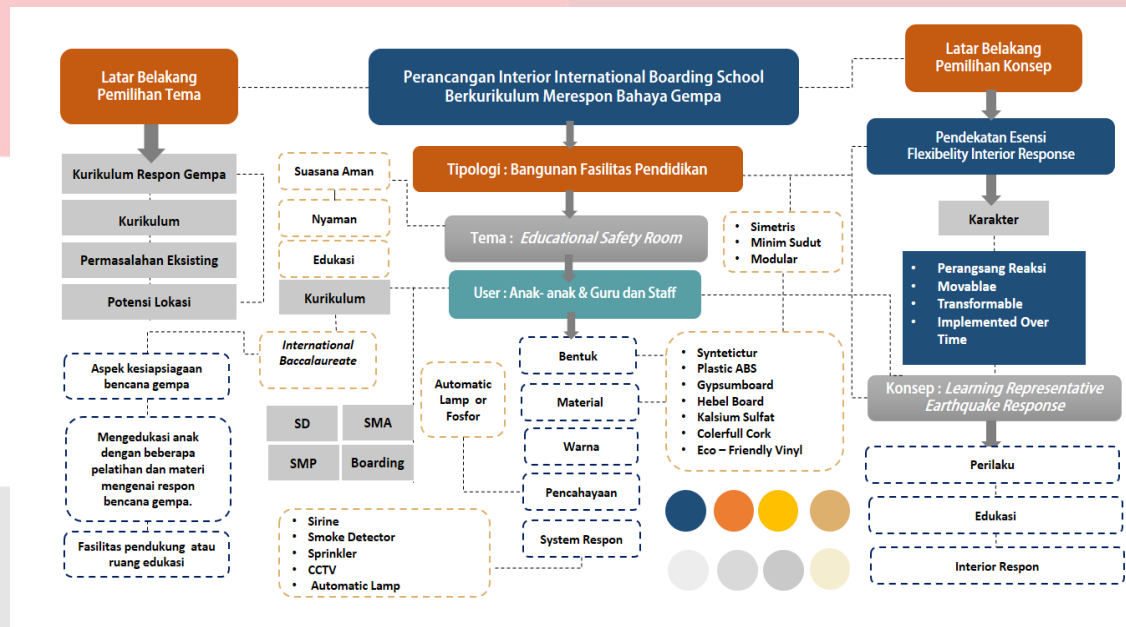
Latar Belakang Pemilihan Tema

Perancangan Interior International Boarding School Berkurikulum Merespon Bahaya Gempa

Latar Belakang Pemilihan Konsep

Kurikulum Respon Gempa

Kurikulum

Permasalahan Eksisting

Potensi Lokasi

Suasana Aman

Nyaman

Edukasi

Kurikulum

International Baccalaureate

Tipologi : Bangunan Fasilitas Pendidikan

Tema : *Educational Safety Room*

User : Anak- anak & Guru dan Staff

Pendekatan Esensi Flexibelity Interior Response

Karakter

- Perangsang Reaksi
- Movablae
- Transformable
- Implemented Over Time

- Simetris
- Minim Sudut
- Modular

Aspek kesiapsiagaan bencana gempa

Mengedukasi anak dengan beberapa pelatihan dan materi mengenai respon bencana gempa.

Fasilitas pendukung atau ruang edukasi

SD

SMA

SMP

Boarding

Automatic Lamp or Fosfor

Bentuk

Material

Warna

Pencahayaan

System Respon

- Syntetictur
- Plastic ABS
- Gypsumboard
- Hebel Board
- Kalsium Sulfat
- Colerfull Cork
- Eco – Friendly Vinyl

Konsep : *Learning Representative Earthquake Response*

Perilaku

Edukasi

Interior Respon

- Sirine
- Smoke Detector
- Sprinkler
- CCTV
- Automatic Lamp